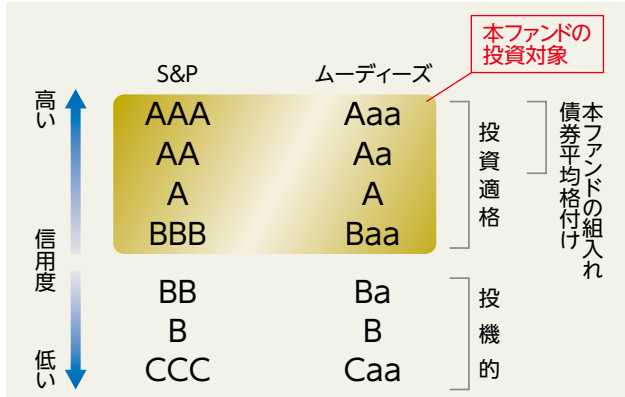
本ファンドの投資対象

S&P

ムーディーズ

高い

信用度

低い

| S&P | ムーディーズ |
|---|---|
| AAA | Aaa |
| AA | Aa |
| A | A |
| BBB | Baa |
| BB | Ba |
| B | B |
| CCC | Caa |

投資適格

投機的

本ファンドの組入れ債券平均格付け